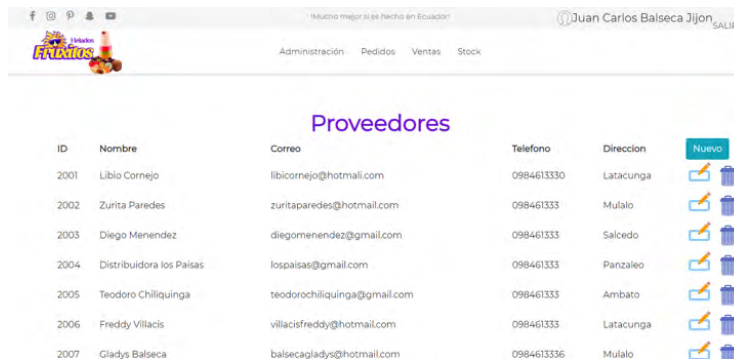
¡Mucho mejor si es hecho en Ecuador!

Juan Carlos Balseca Jijon SALIR

Helados Frutitos

Administración Pedidos Ventas Stock

Proveedores

| ID | Nombre | Correo | Telefono | Direccion | Nuevo |
|---|---|---|---|---|---|
| 2001 | Libio Cornejo | libicornejo@hotmali.com | 0984613330 | Latacunga | |
| 2002 | Zurita Paredes | zuritaparedes@hotmail.com | 098461333 | Mulalo | |
| 2003 | Diego Menendez | diegomenendez@gmail.com | 098461333 | Salcedo | |
| 2004 | Distribuidora los Paisas | lospaisas@gmail.com | 098461333 | Panzaleo | |
| 2005 | Teodoro Chiliquinga | teodorochiliquinga@gmail.com | 098461333 | Ambato | |
| 2006 | Freddy Villacis | villacisfreddy@hotmail.com | 098461333 | Latacunga | |
| 2007 | Gladys Balseca | balsecagladys@hotmail.com | 0984613336 | Mulalo | |